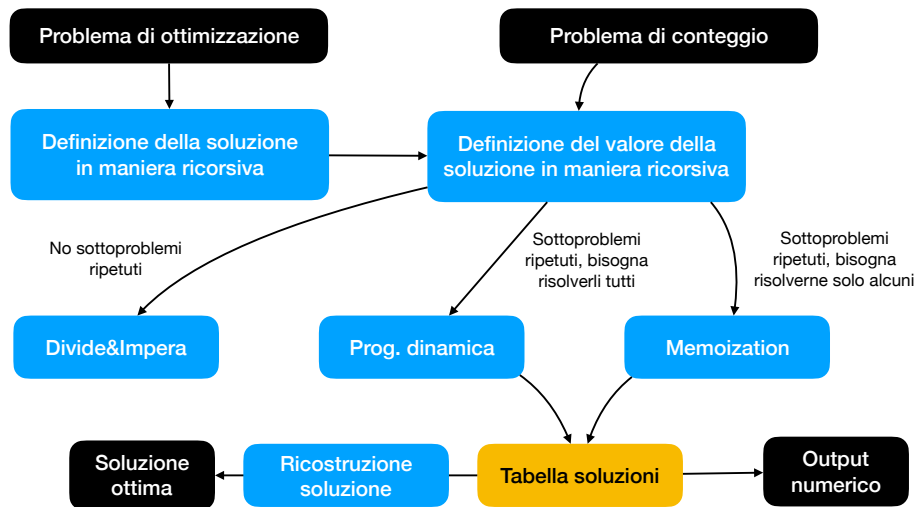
Problema di ottimizzazione

Problema di conteggio

Definizione della soluzione in maniera ricorsiva

Definizione del valore della soluzione in maniera ricorsiva

No sottoproblemi ripetuti

Sottoproblemi ripetuti, bisogna risolverli tutti

Sottoproblemi ripetuti, bisogna risolverne solo alcuni

Divide&Impera

Prog. dinamica

Memoization

Soluzione ottima

Ricostruzione soluzione

Tabella soluzioni

Output numerico